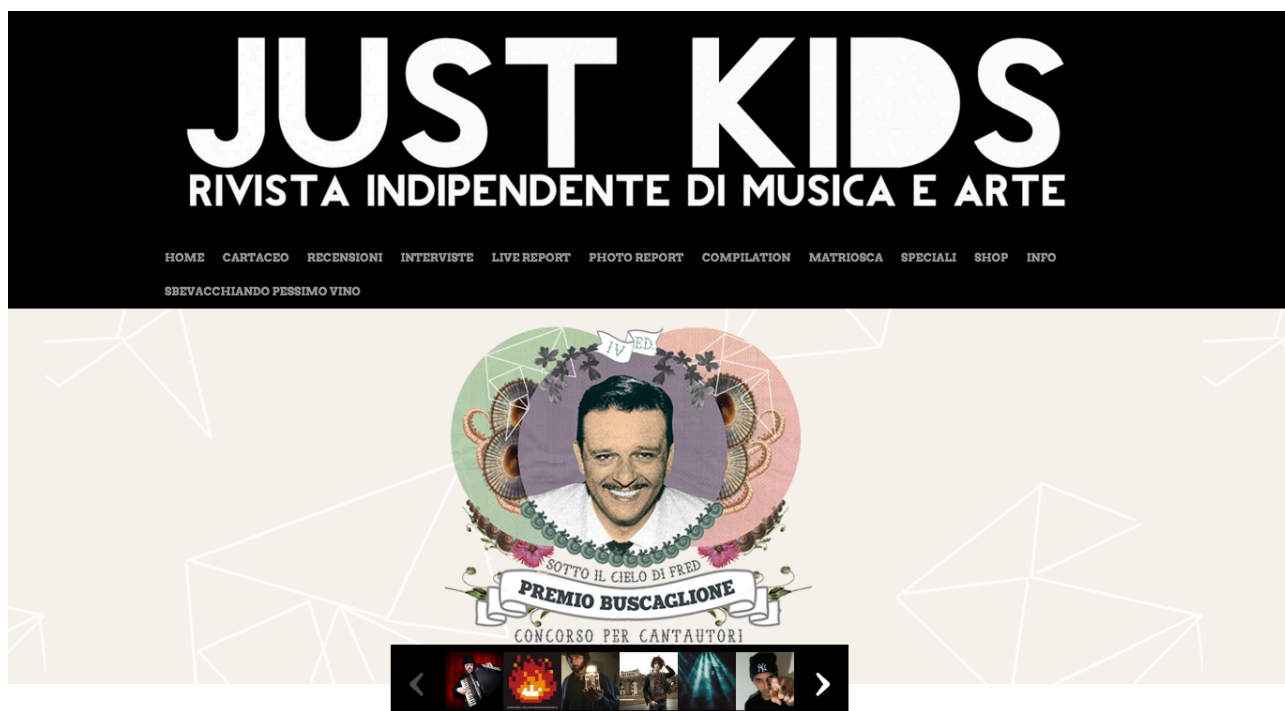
JUST KIDS
RIVISTA INDIPENDENTE DI MUSICA E ARTE

HOME CARTACEO RECENSIONI INTERVISTE LIVE REPORT PHOTO REPORT COMPILATION MATRIOSCA SPECIALI SHOP INFO SBEVACCHIANDO PESSIMO VINO

IV ED.

SOTTO IL CIELO DI FRED
PREMIO BUSCAGLIONE
CONCORSO PER CANTAUTORI